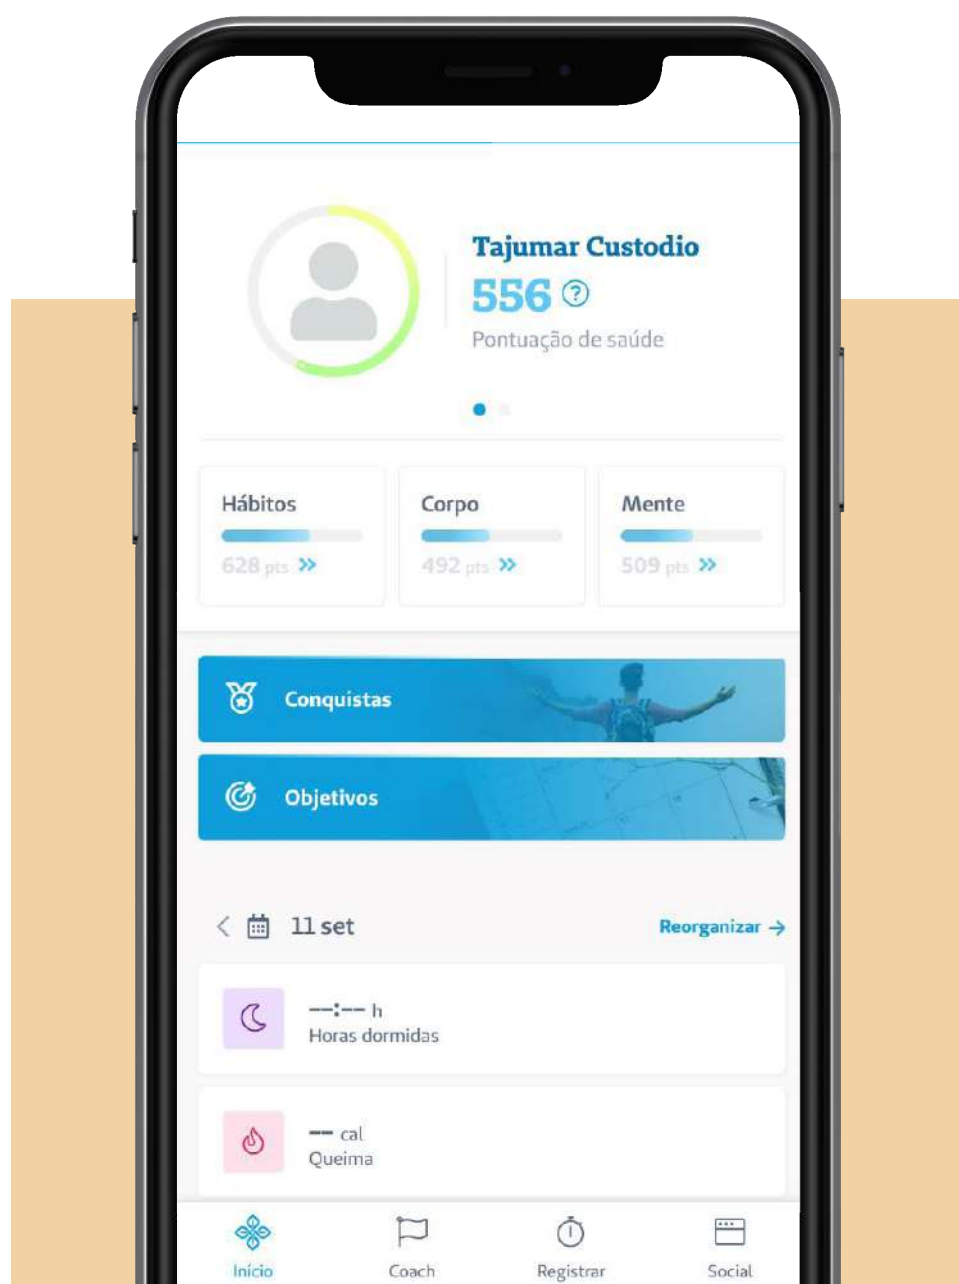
Tajumar Custodio
556 ?
Pontuação de saúde

Hábitos
628 pts »

Corpo
492 pts »

Mente
509 pts »

Conquistas

Objetivos

< 11 set
Reorganizar →

--:-- h
Horas dormidas

-- cal
Queima

Início
Coach
Registrar
Social